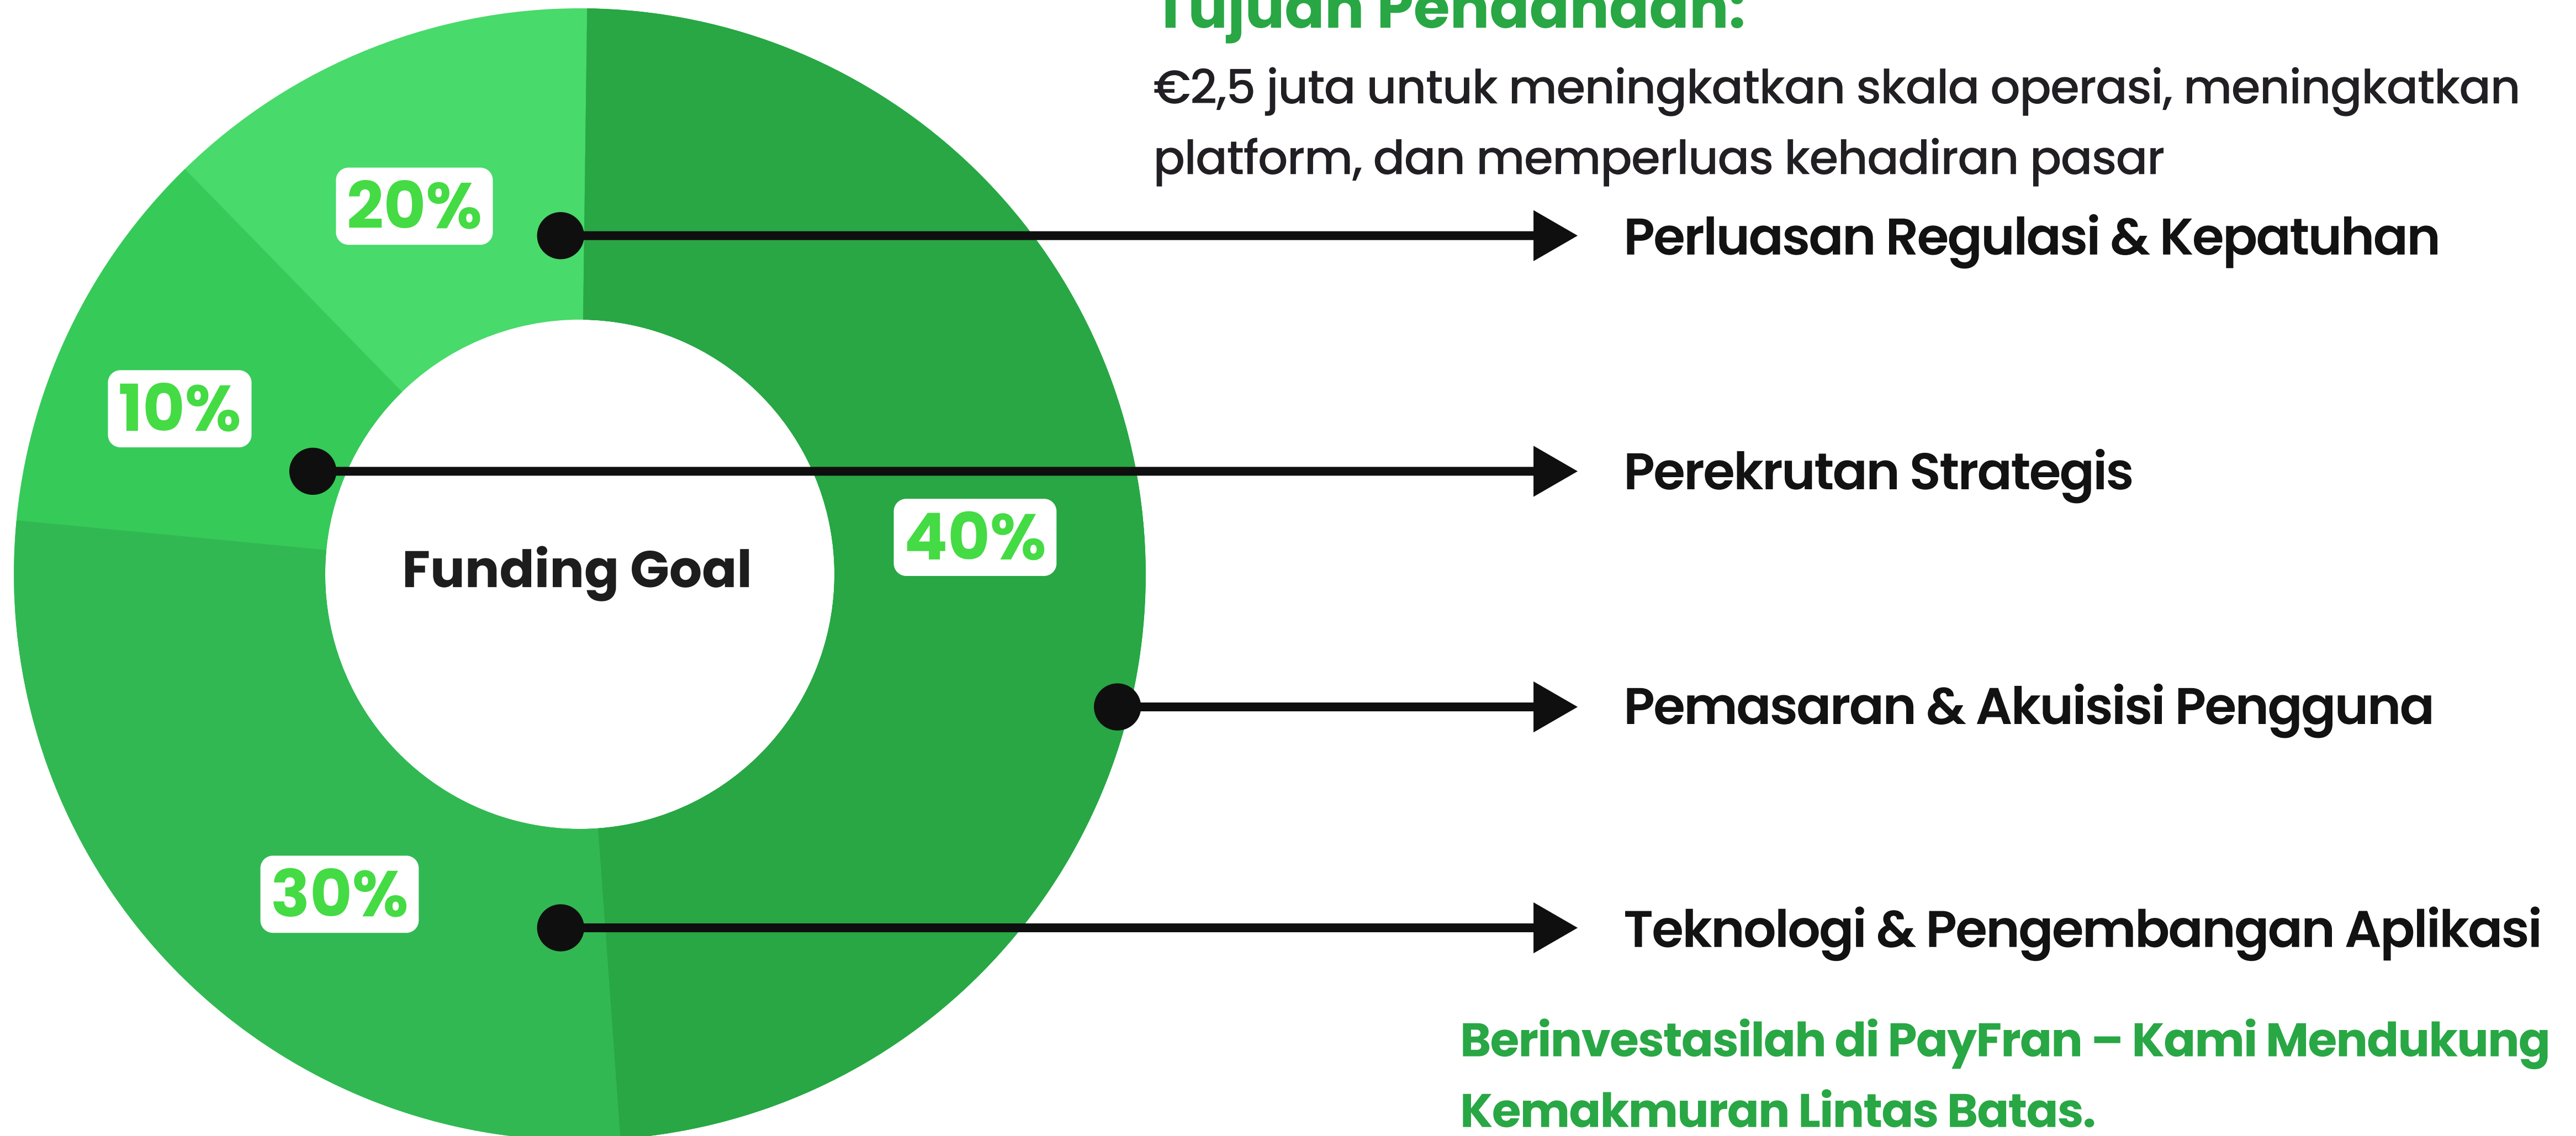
Tujuan Pendanaan:

€2,5 juta untuk meningkatkan skala operasi, meningkatkan platform, dan memperluas kehadiran pasar

20%

10%

40%

30%

Funding Goal

Perluasan Regulasi & Kepatuhan

Perekrutan Strategis

Pemasaran & Akuisisi Pengguna

Teknologi & Pengembangan Aplikasi

Berinvestasilah di PayFran – Kami Mendukung Kemakmuran Lintas Batas.